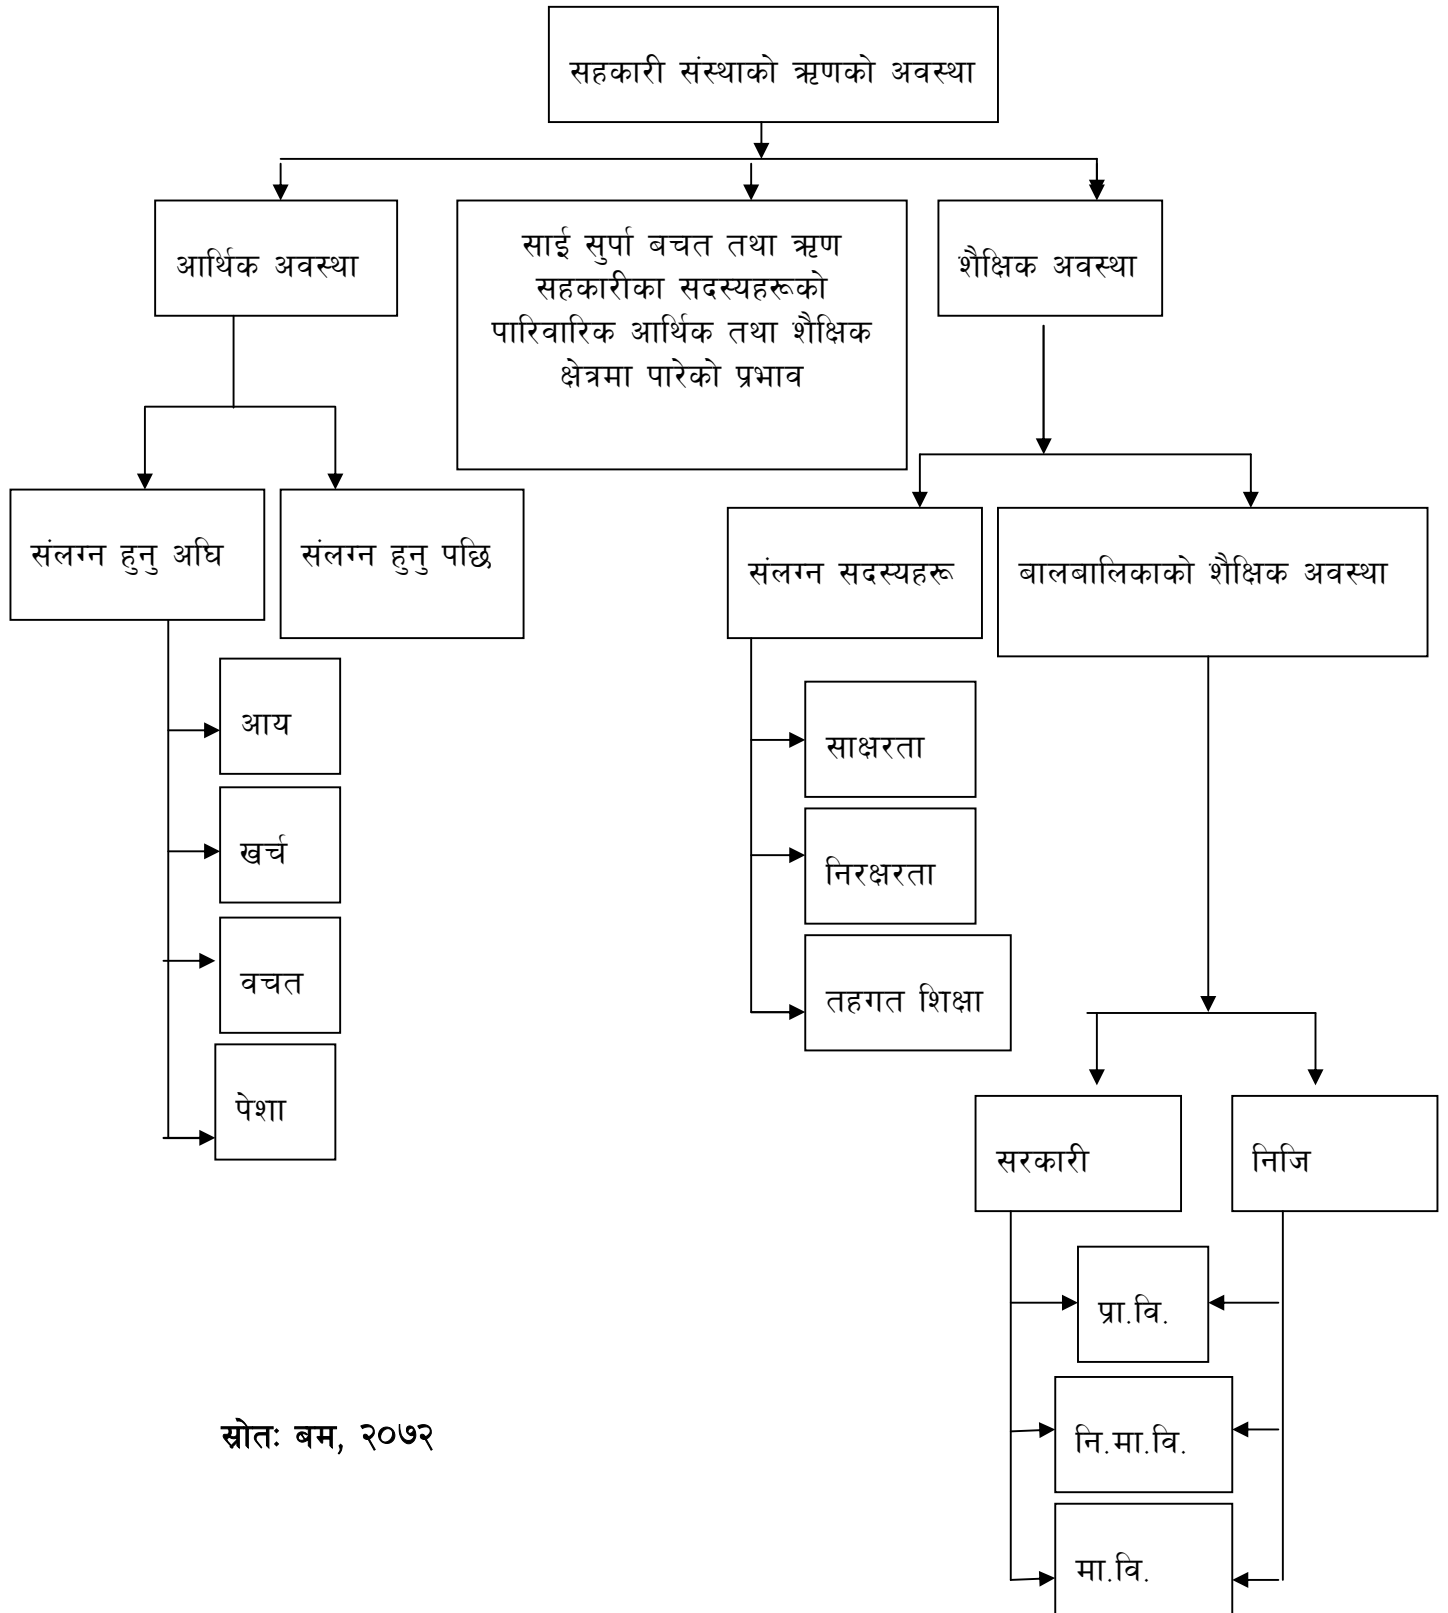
सहकारी संस्थाको ऋणको अवस्था

आर्थिक अवस्था

साई सुर्पा बचत तथा ऋण सहकारीका सदस्यहरूको पारिवारिक आर्थिक तथा शैक्षिक क्षेत्रमा पारेको प्रभाव

शैक्षिक अवस्था

संलग्न हुनु अघि

संलग्न हुनु पछि

आय

खर्च

वचत

पेशा

संलग्न सदस्यहरू

बालबालिकाको शैक्षिक अवस्था

साक्षरता

निरक्षरता

तहगत शिक्षा

सरकारी

निजि

प्रा.वि.

नि.मा.वि.

मा.वि.

स्रोतः बम, २०७२